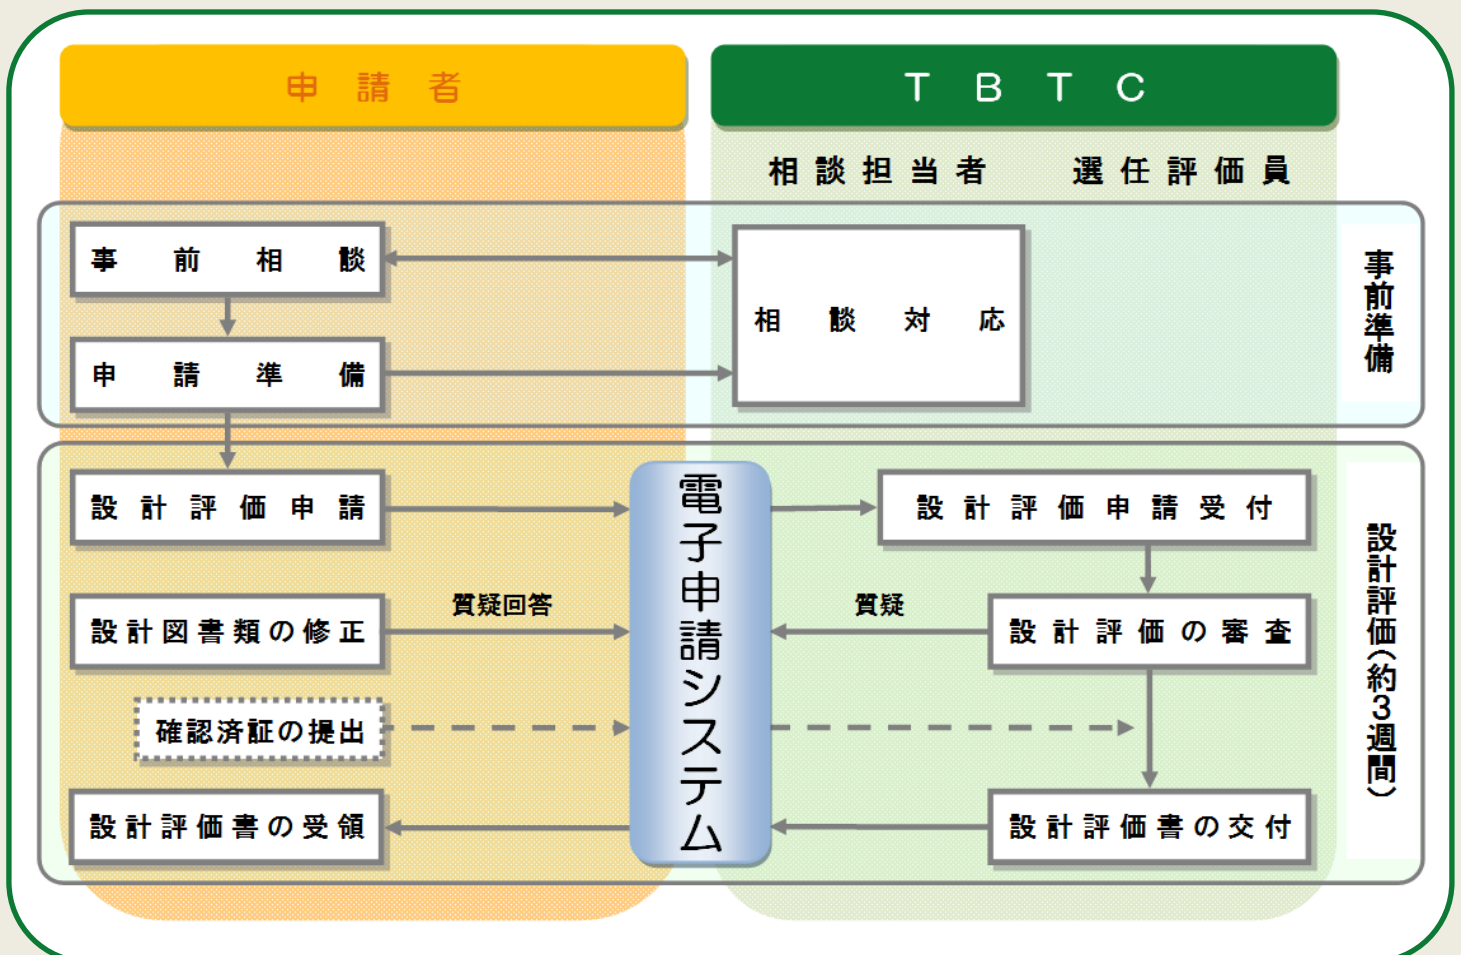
申 請 者

T B T C

相 談 担 当 者　　選 任 評 価 員

事 前 相 談

申 請 準 備

相 談 対 応

事前準備

設 計 評 価 申 請

設計図書類の修正

質疑回答

確認済証の提出

設計評価書の受領

電子申請システム

設 計 評 価 申 請 受 付

質疑

設 計 評 価 の 審 査

設計評価書の交付

設計評価（約3週間）